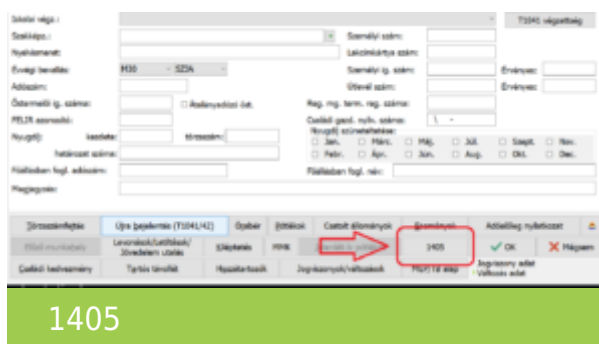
Iskolai végz.:
T1041 végzettség
Szakképz.:
Személyi szám:
Nyelvismeret:
Lakcímkártya szám:
Évégi bevallás:
M30
SZJA
Személyi ig. szám:
Érvényes:
Adószám:
Útlevél szám:
Érvényes:
Őstermelői ig. száma:
Átalányadózó őst.
Reg. ny. term. reg. száma:
FEOR azonosító:
Családi gazd. nyilv. száma:
Nyugdíj:
kezdete:
törzsszám:
Nyugdíj szüneteltetése:
határozat száma:
Jan.
Márc.
Máj.
Júl.
Szept.
Nov.
Febr.
Ápr.
Jún.
Aug.
Okt.
Dec.
Főállásban fogl. adószám:
Főállásban fogl. név:
Megjegyzés:
Törzsszám/fejtés
Újra bejelentés (T104L/42)
Órabér
Ellátások
Csatolt állományok
Munkahelyi
Adóelőleg nyilatkozat
Előző munkahely
Levonások/Letiltások/Jövedelem utalás
Lakcímkártya
FMK
1405
OK
Mégsem
Családi kedvezmény
Tartós távollét
Hozzátartozók
Jogviszonyok/Változások
Munkaidő alap
Jogviszony adat
Változás adat
1405